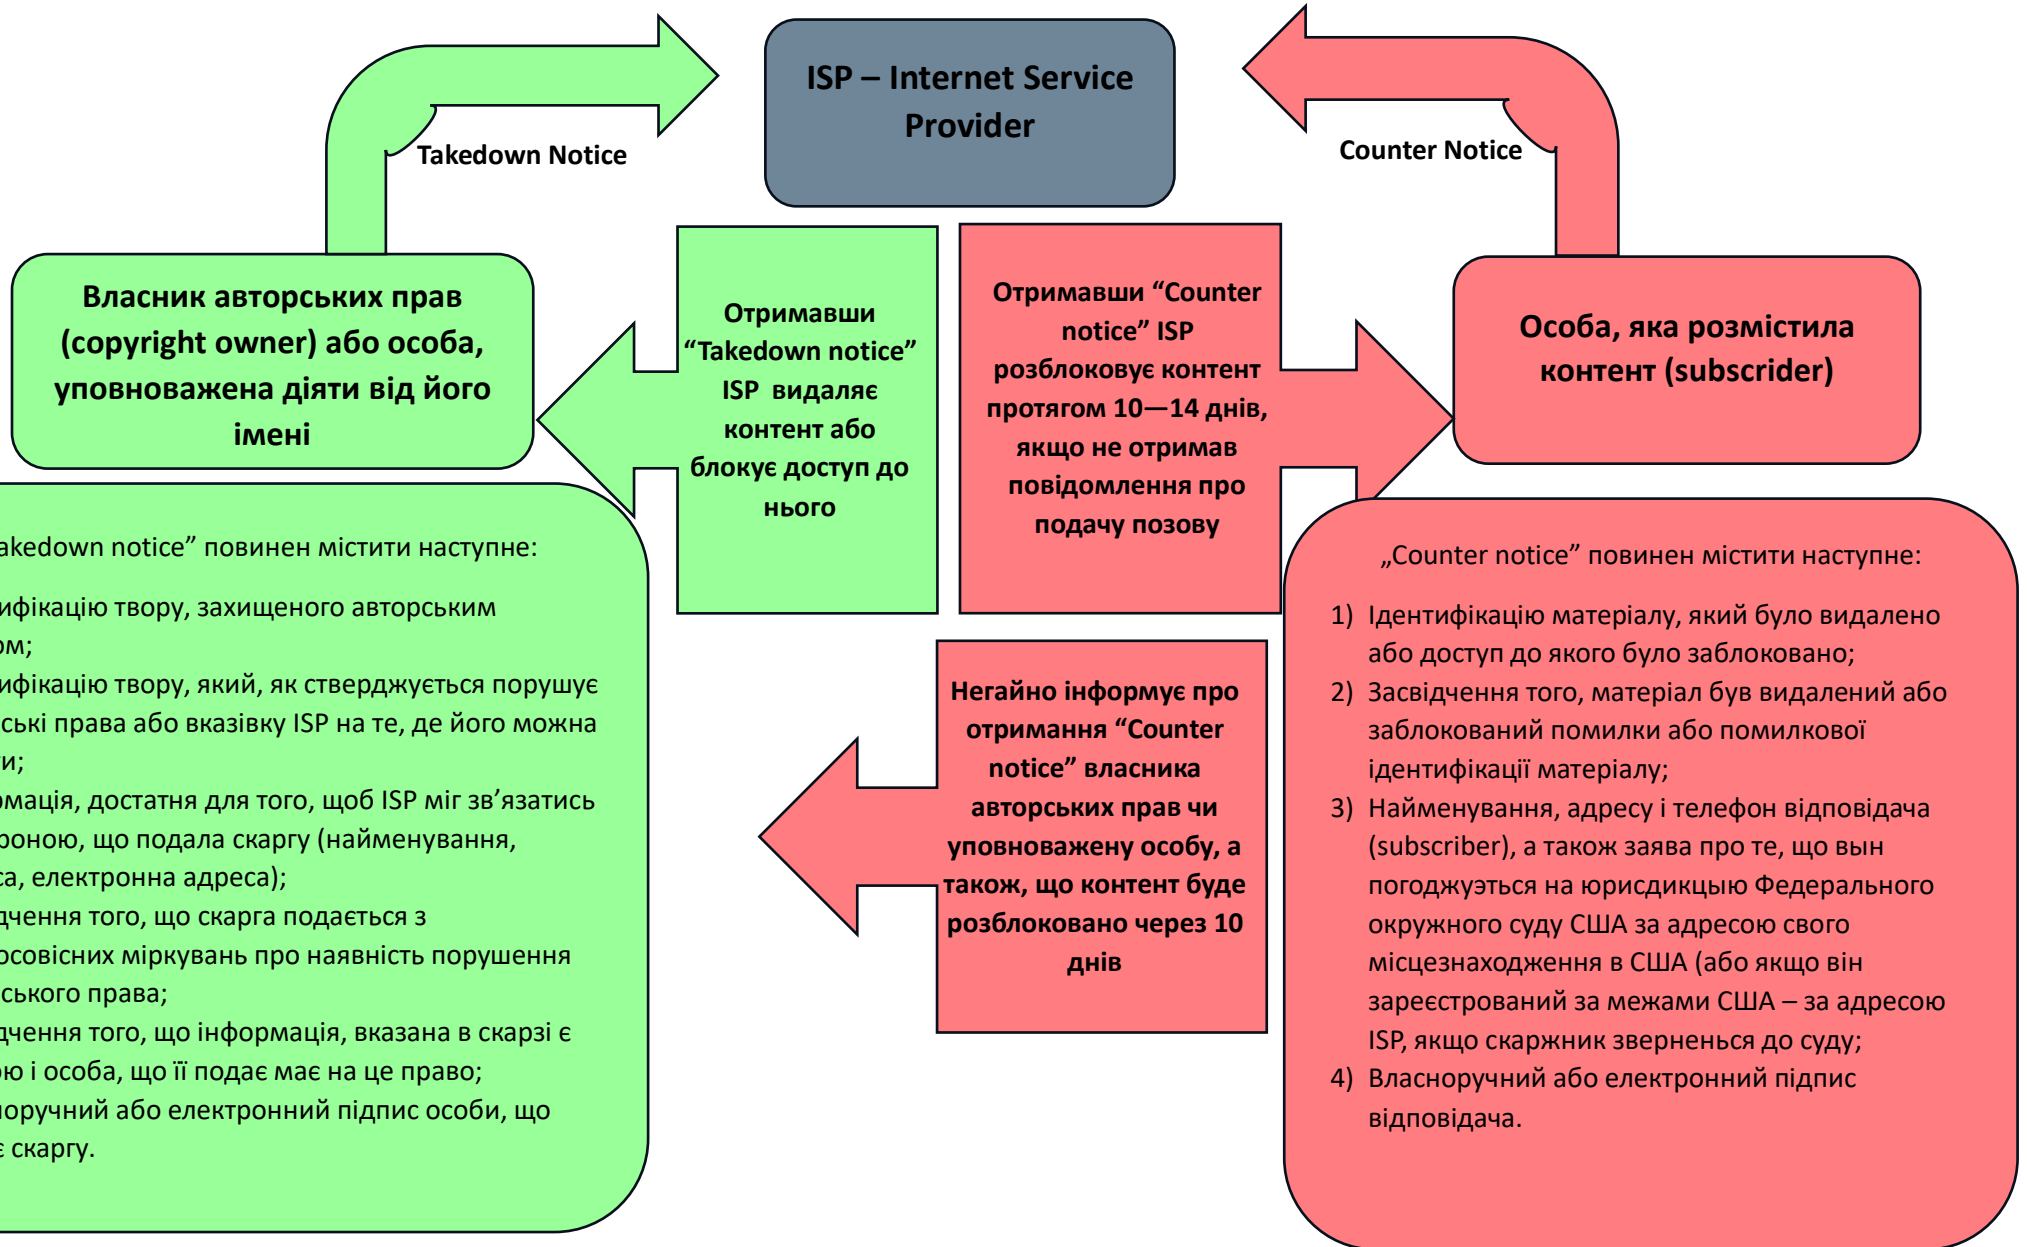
ISP – Internet Service Provider

Takedown Notice

Counter Notice

Власник авторських прав (copyright owner) або особа, уповноважена діяти від його імені

Отримавши “Takedown notice” ISP видаляє контент або блокує доступ до нього

Отримавши “Counter notice” ISP розблоковує контент протягом 10—14 днів, якщо не отримав повідомлення про подачу позову

Особа, яка розмістила контент (subscrider)

akedown notice” повинен містити наступне:

ифікацію твору, захищеного авторським ом;
ифікацію твору, який, як стверджується порушує ські права або вказівку ISP на те, де його можна и;
омація, достатня для того, щоб ISP міг зв’язатись роною, що подала скаргу (найменування, са, електронна адреса);
дчення того, що скарга подається з осовісних міркувань про наявність порушення ського права;
дчення того, що інформація, вказана в скарзі є ю і особа, що її подає має на це право;
оручний або електронний підпис особи, що є скаргу.

Негайно інформує про отримання “Counter notice” власника авторських прав чи уповноважену особу, а також, що контент буде розблоковано через 10 днів

„Counter notice” повинен містити наступне:

1) Ідентифікацію матеріалу, який було видалено або доступ до якого було заблоковано;
2) Засвідчення того, матеріал був видалений або заблокований помилки або помилкової ідентифікації матеріалу;
3) Найменування, адресу і телефон відповідача (subscriber), а також заява про те, що вын погоджуэться на юрисдикцыю Федерального окружного суду США за адресою свого місцезнаходження в США (або якщо він зареєстрований за межами США – за адресою ISP, якщо скаржник звернеься до суду;
4) Власноручний або електронний підпис відповідача.